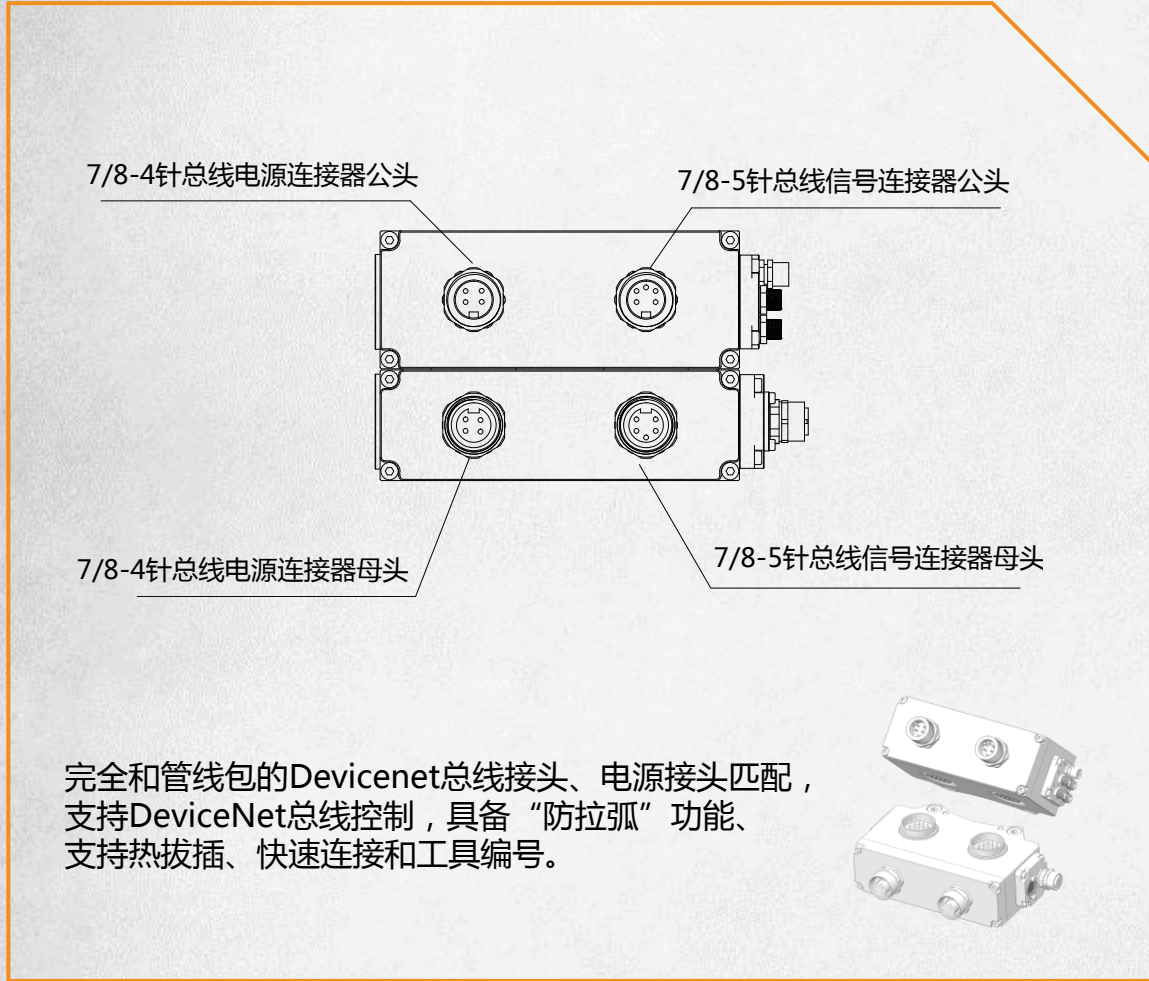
7/8-4针总线电源连接器公头

7/8-5针总线信号连接器公头

7/8-4针总线电源连接器母头

7/8-5针总线信号连接器母头

完全和管线包的Devicenet总线接头、电源接头匹配，支持DeviceNet总线控制，具备“防拉弧”功能、支持热拔插、快速连接和工具编号。